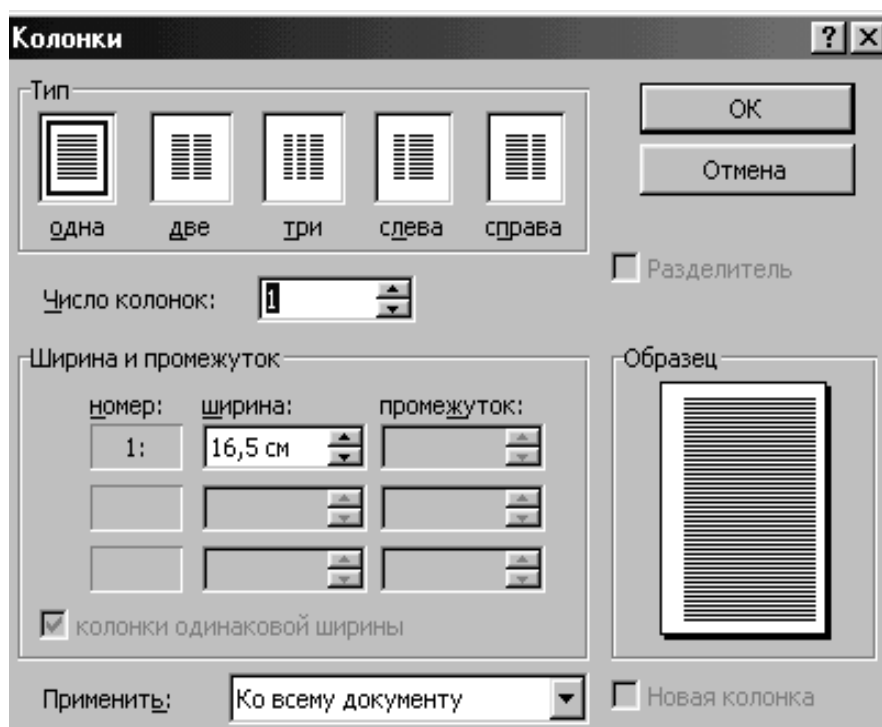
Колонки ? X

Тип

одна две три слева справа

OK

Отмена

Разделитель

Число колонок: 1

Ширина и промежуток

номер: ширина: промежуток:

1: 16,5 см

колонки одинаковой ширины

Образец

Применить: Ко всему документу

Новая колонка